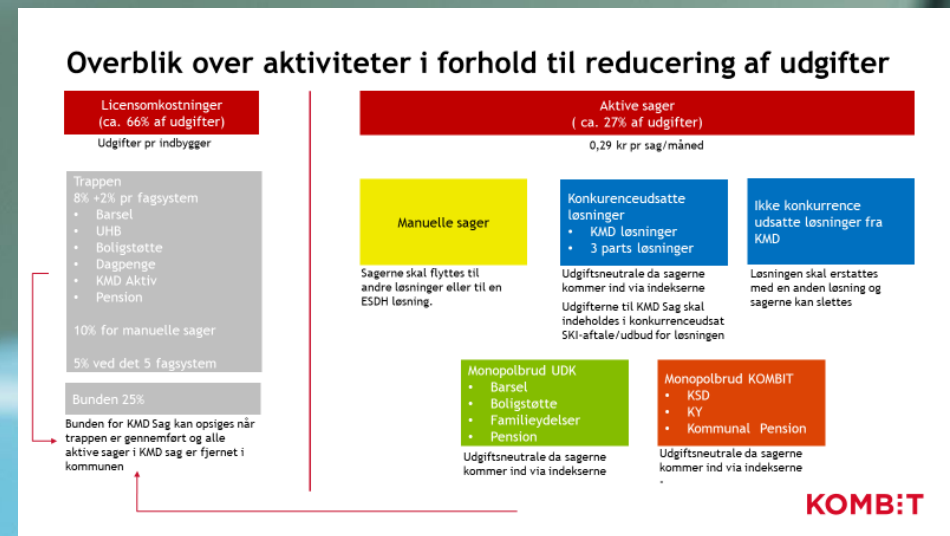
Overblik over aktiviteter i forhold til reducering af udgifter

Licensomkostninger
(ca. 66% af udgifter)

Udgifter pr indbygger

Trappen
8% +2% pr fagsystem
• Barsel
• UHB
• Boligstøtte
• Dagpenge
• KMD Aktiv
• Pension

10% for manuelle sager

5% ved det 5 fagsystem

Bunden 25%

Bunden for KMD Sag kan opsiges når trappen er gennemført og alle aktive sager i KMD sag er fjernet i kommunen

Aktive sager
( ca. 27% af udgifter)

0,29 kr pr sag/måned

Manuelle sager

Sagerne skal flyttes til andre løsninger eller til en ESDH løsning.

Konkurrenceudsatte løsninger
• KMD løsninger
• 3 parts løsninger

Udgiftsneutrale da sagerne kommer ind via indekserne

Udgifterne til KMD Sag skal indeholdes i konkurrenceudsat SKI-aftale/udbud for løsningen

Ikke konkurrence udsatte løsninger fra KMD

Løsningen skal erstattes med en anden løsning og sagerne kan slettes

Monopolbrud UDK
• Barsel
• Boligstøtte
• Familieydelser
• Pension

Udgiftsneutrale da sagerne kommer ind via indekserne

Monopolbrud KOMBIT
• KSD
• KY
• Kommunal Pension

Udgiftsneutrale da sagerne kommer ind via indekserne
.

KOMBIT